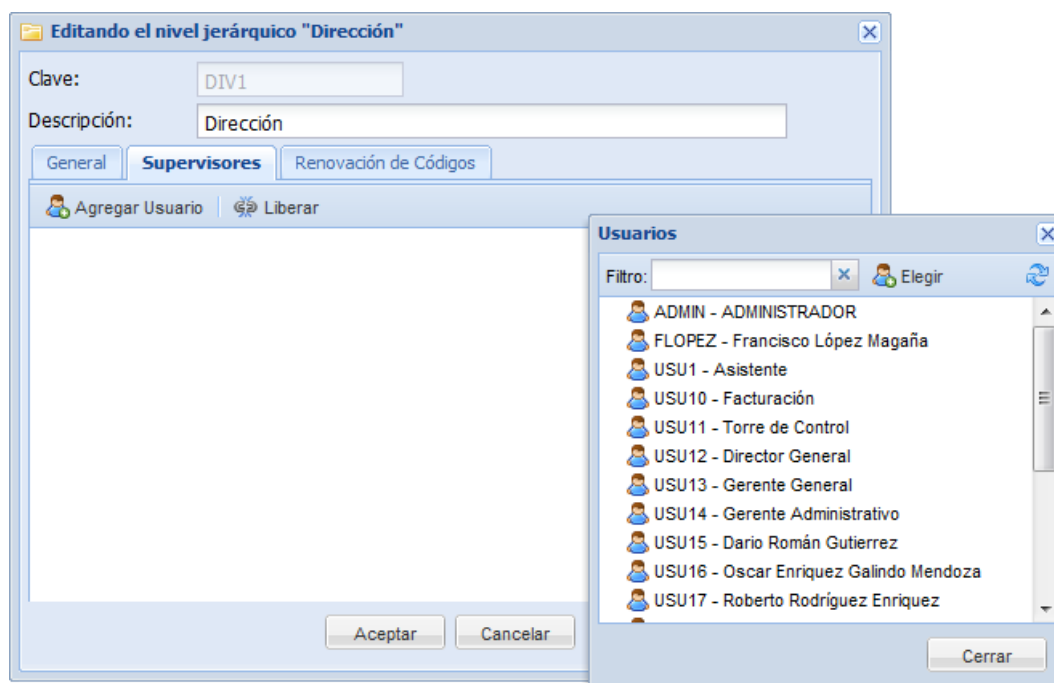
Editando el nivel jerárquico "Dirección"

Clave: DIV1

Descripción: Dirección

General | Supervisores | Renovación de Códigos

Agregar Usuario | Liberar

Aceptar | Cancelar

Usuarios

Filtro: Elegir

ADMIN - ADMINISTRADOR
FLOPEZ - Francisco López Magaña
USU1 - Asistente
USU10 - Facturación
USU11 - Torre de Control
USU12 - Director General
USU13 - Gerente General
USU14 - Gerente Administrativo
USU15 - Dario Román Gutierrez
USU16 - Oscar Enriquez Galindo Mendoza
USU17 - Roberto Rodríguez Enriquez

Cerrar